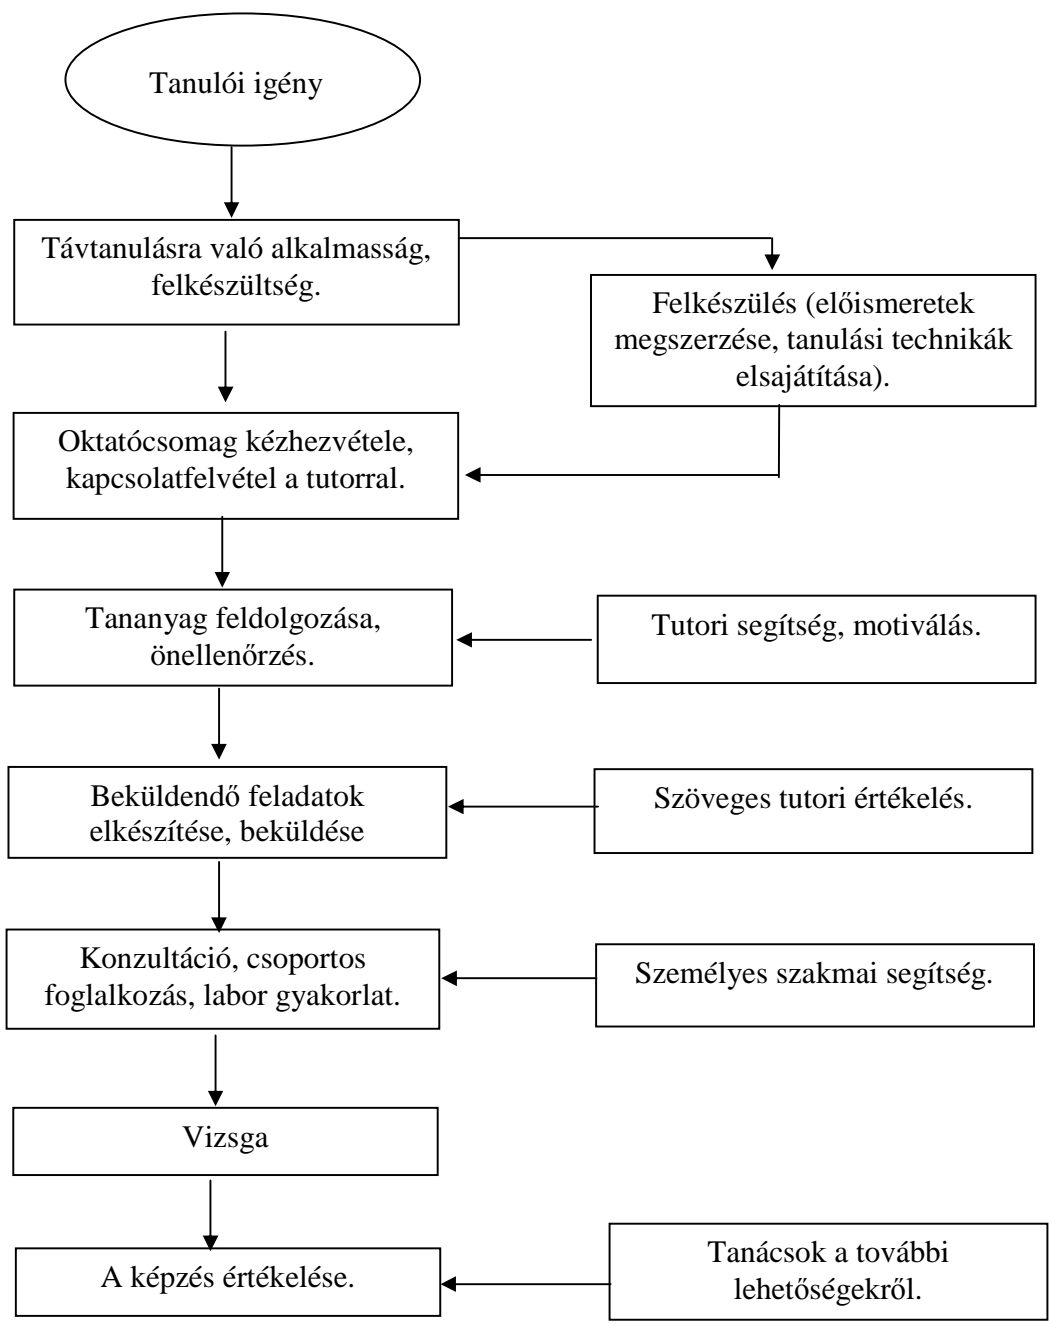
Tanulói igény

Távtanulásra való alkalmasság, felkészültség.

Felkészülés (előismeretek megszerzése, tanulási technikák elsajátítása).

Oktatócsomag kézhezvétele, kapcsolatfelvétel a tutorral.

Tananyag feldolgozása, önellenőrzés.

Tutori segítség, motiválás.

Beküldendő feladatok elkészítése, beküldése

Szöveges tutori értékelés.

Konzultáció, csoportos foglalkozás, labor gyakorlat.

Személyes szakmai segítség.

Vizsga

A képzés értékelése.

Tanácsok a további lehetőségekről.